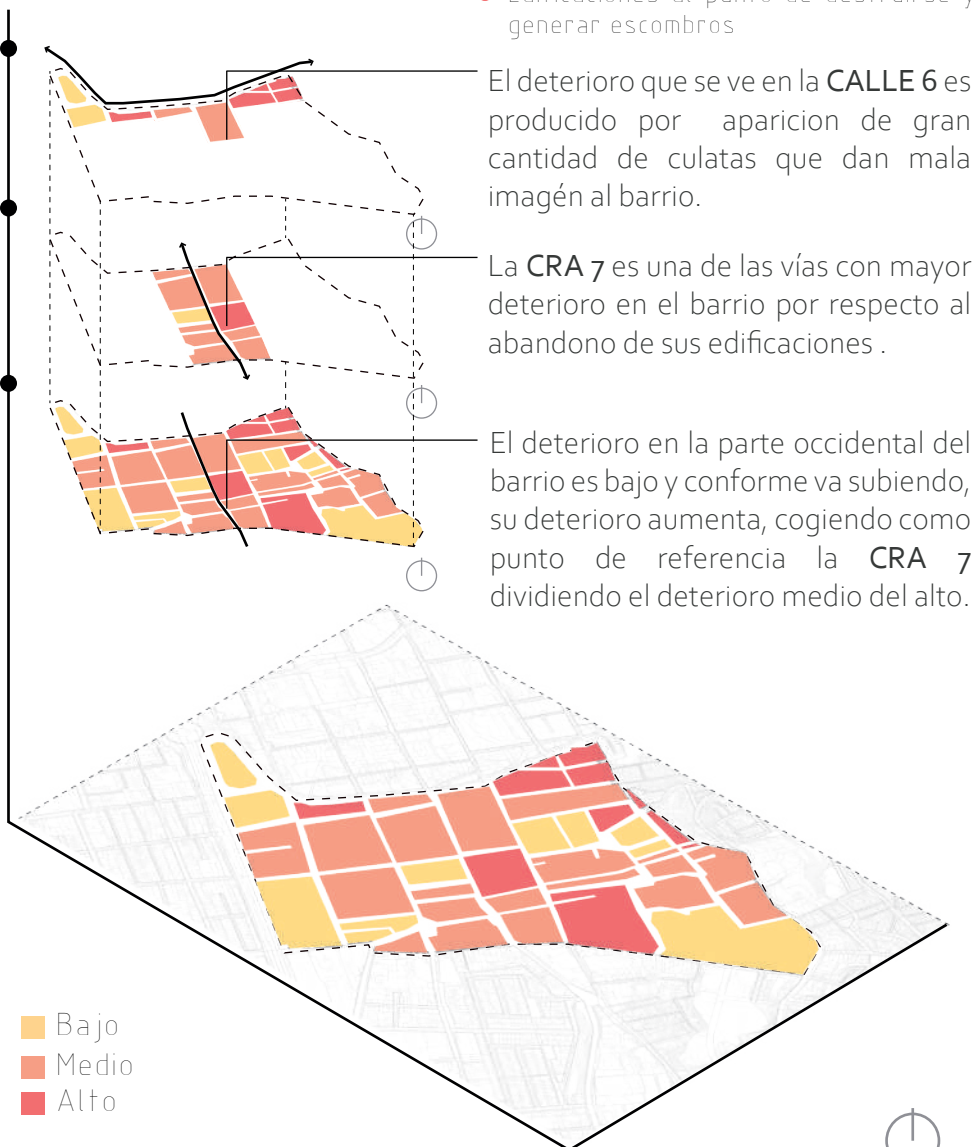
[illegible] generar escombros

El deterioro que se ve en la CALLE 6 es producido por aparicion de gran cantidad de culatas que dan mala imagén al barrio.

La CRA 7 es una de las vías con mayor deterioro en el barrio por respecto al abandono de sus edificaciones .

El deterioro en la parte occidental del barrio es bajo y conforme va subiendo, su deterioro aumenta, cogiendo como punto de referencia la CRA 7 dividiendo el deterioro medio del alto.

Bajo
Medio
Alto